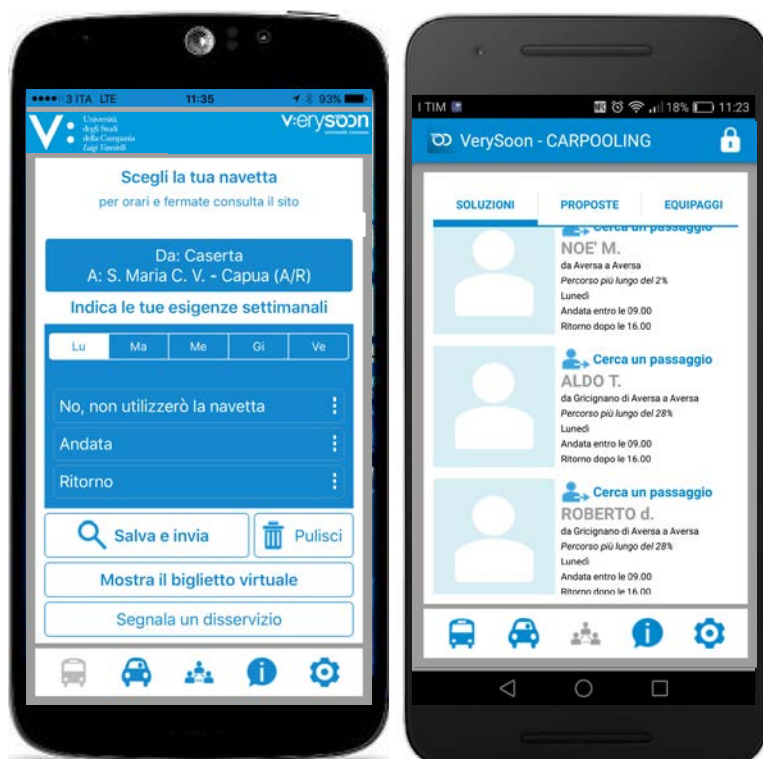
●●●●○ 3 ITA LTE 11:35 93%

V: Università degli Studi della Campania Luigi Vanvitelli

v:erysoon

Scegli la tua navetta
per orari e fermate consulta il sito

Da: Caserta
A: S. Maria C. V. - Capua (A/R)

Indica le tue esigenze settimanali

| Lu | Ma | Me | Gi | Ve |
|---|---|---|---|---|

No, non utilizzerò la navetta

Andata

Ritorno

Salva e invia

Pulisci

Mostra il biglietto virtuale

Segnala un disservizio

I TIM 18% 11:23

VerySoon - CARPOOLING

SOLUZIONI PROPOSTE EQUIPAGGI

Cerca un passaggio
NOE' M.
da Aversa a Aversa
Percorso più lungo del 2%
Lunedì
Andata entro le 09.00
Ritorno dopo le 16.00

Cerca un passaggio
ALDO T.
da Gricignano di Aversa a Aversa
Percorso più lungo del 28%
Lunedì
Andata entro le 09.00
Ritorno dopo le 16.00

Cerca un passaggio
ROBERTO d.
da Gricignano di Aversa a Aversa
Percorso più lungo del 28%
Lunedì
Andata entro le 09.00
Ritorno dopo le 16.00